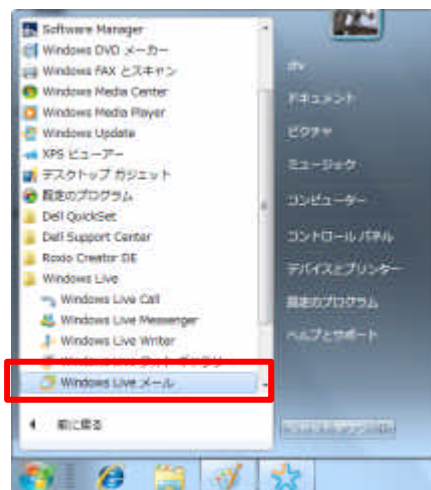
Software Manager
Windows DVD メーカー
Windows FAX とスキャン
Windows Media Center
Windows Media Player
Windows Update
XPS ビューアー
デスクトップ ガジェット
既定のプログラム
Dell QuickSet
Dell Support Center
Roxio Creator DE
Windows Live
Windows Live Call
Windows Live Messenger
Windows Live Writer
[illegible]
Windows Live メール
前に戻る

dfv
ドキュメント
ピクチャ
ミュージック
コンピューター
コントロール パネル
デバイスとプリンター
既定のプログラム
ヘルプとサポート
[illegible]